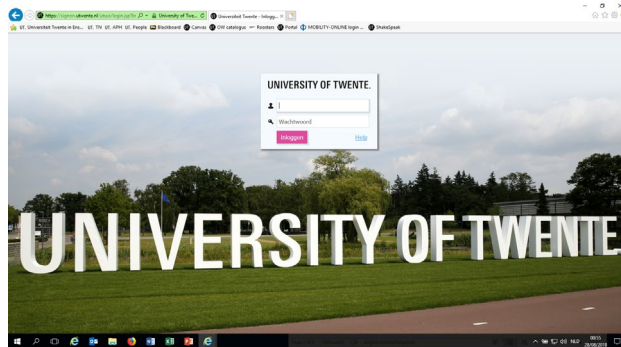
https://logins.utwente.nl/ .../login.jsp?lo  University of Twe...  Universiteit Twente - Inlogg... ×

UT, Universiteit Twente in Ens...  UT, TN  UT, APH  UT, People  Blackboard  Canvas  OW catalogus  Roosters  Portal  MOBILITY-ONLINE login ...  ShakeSpeak

UNIVERSITY OF TWENTE.

Wachtwoord

Inloggen

Help

UNIVERSITY OF TWENTE

NLD

09:15
28/08/2018